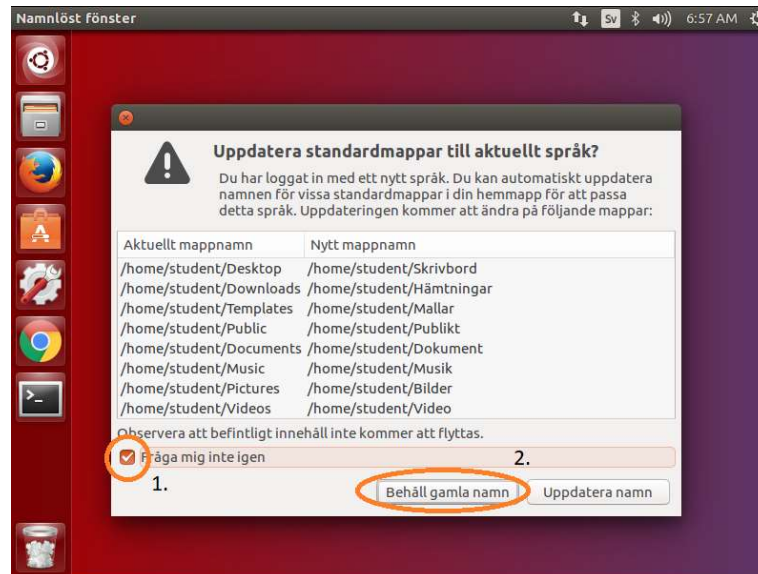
Namnlöst fönster

sv 6:57 AM

Uppdatera standardmappar till aktuellt språk?

Du har loggat in med ett nytt språk. Du kan automatiskt uppdatera namnen för vissa standardmappar i din hemmapp för att passa detta språk. Uppdateringen kommer att ändra på följande mappar:

| Aktuellt mappnamn | Nytt mappnamn |
|---|---|
| /home/student/Desktop | /home/student/Skrivbord |
| /home/student/Downloads | /home/student/Hämtningar |
| /home/student/Templates | /home/student/Mallar |
| /home/student/Public | /home/student/Publikt |
| /home/student/Documents | /home/student/Dokument |
| /home/student/Music | /home/student/Musik |
| /home/student/Pictures | /home/student/Bilder |
| /home/student/Videos | /home/student/Video |

Observera att befintligt innehåll inte kommer att flyttas.

Fråga mig inte igen

2.

1.

Behåll gamla namn

Uppdatera namn